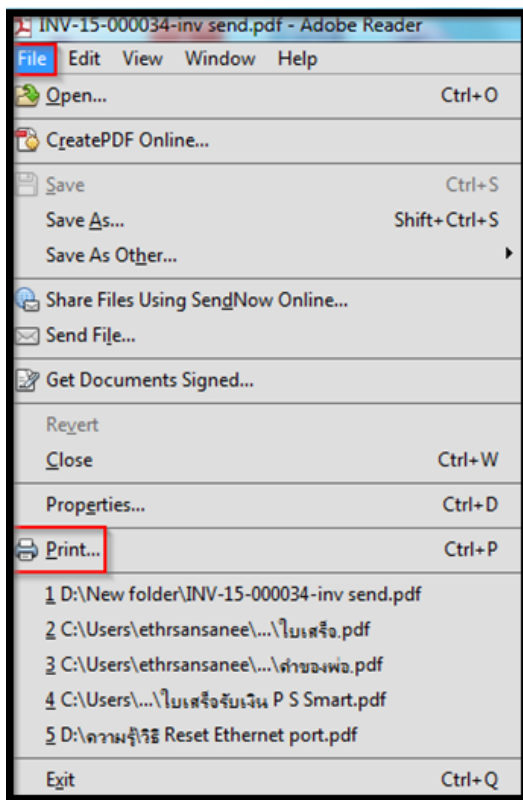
INV-15-000034-inv send.pdf - Adobe Reader

File Edit View Window Help

Open... Ctrl+O

CreatePDF Online...

Save Ctrl+S

Save As... Shift+Ctrl+S

Save As Other...

Share Files Using SendNow Online...

Send File...

Get Documents Signed...

Revert

Close Ctrl+W

Properties... Ctrl+D

Print... Ctrl+P

1 D:\New folder\INV-15-000034-inv send.pdf

2 C:\Users\ethrsansanee\...\ใบเสร็จ.pdf

3 C:\Users\ethrsansanee\...\ค่าของพ่อ.pdf

4 C:\Users\...\ใบเสร็จรับเงิน P S Smart.pdf

5 D:\ความรู้\วิธี Reset Ethernet port.pdf

Exit Ctrl+Q